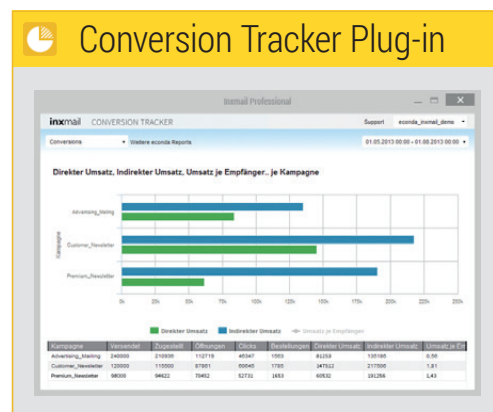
Conversion Tracker Plug-in

Inxmail Professional

inxmail CONVERSION TRACKER

Support econda_inxmail_demo

Conversions

Weitere econda Reports

01.05.2013 00:00 - 01.08.2013 00:00

Direkter Umsatz, Indirekter Umsatz, Umsatz je Empfänger.. je Kampagne

Kampagne

Advertising_Mailing

Customer_Newsletter

Premium_Newsletter

0k 25k 50k 75k 100k 125k 150k 175k 200k 225k 250k

Direkter Umsatz Indirekter Umsatz Umsatz je Empfänger

| Kampagne | Versendet | Zugestellt | Öffnungen | Clicks | Bestellungen | Direkter Umsatz | Indirekter Umsatz | Umsatz je Em |
|---|---|---|---|---|---|---|---|---|
| Advertising_Mailing | 246000 | 216936 | 112719 | 46347 | 1563 | 81259 | 135185 | 0,56 |
| Customer_Newsletter | 120000 | 115500 | 67951 | 60045 | 1795 | 147012 | 217556 | 1,81 |
| Premium_Newsletter | 98000 | 96622 | 70452 | 52731 | 1653 | 60532 | 191256 | 1,43 |